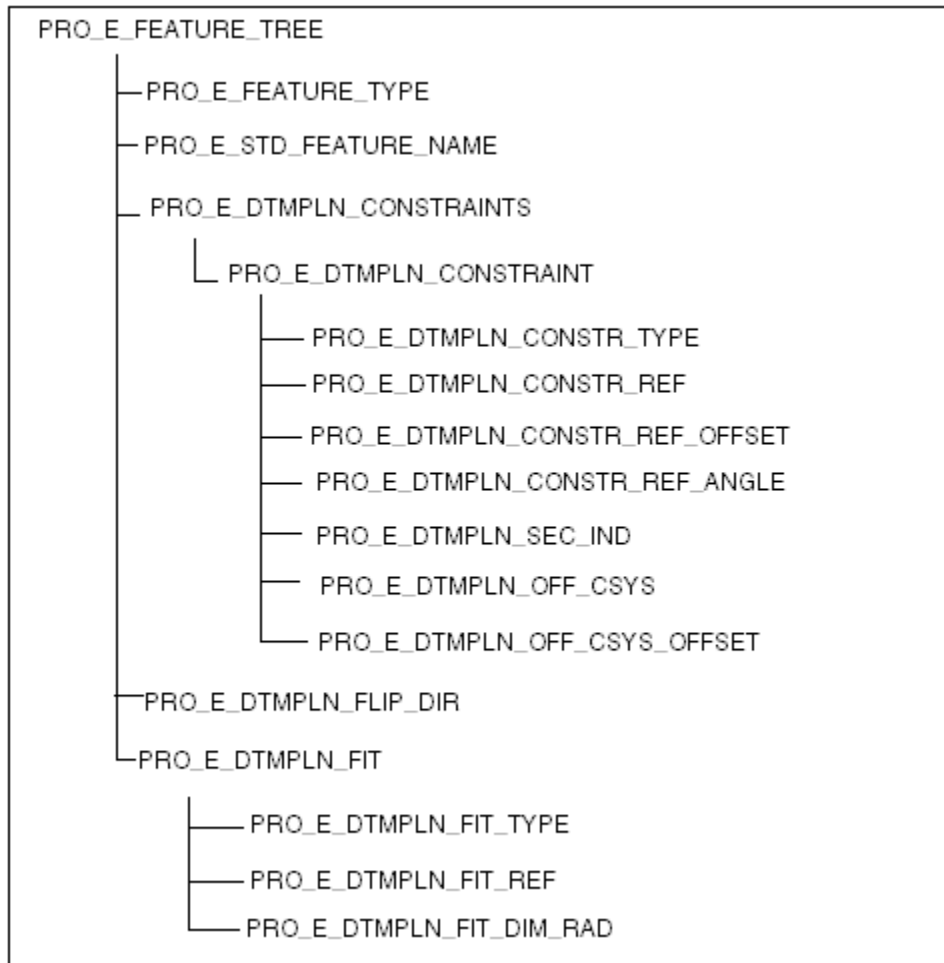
PRO_E_FEATURE_TREE

PRO_E_FEATURE_TYPE

PRO_E_STD_FEATURE_NAME

PRO_E_DTMPLN_CONSTRAINTS

PRO_E_DTMPLN_CONSTRAINT

PRO_E_DTMPLN_CONSTR_TYPE

PRO_E_DTMPLN_CONSTR_REF

PRO_E_DTMPLN_CONSTR_REF_OFFSET

PRO_E_DTMPLN_CONSTR_REF_ANGLE

PRO_E_DTMPLN_SEC_IND

PRO_E_DTMPLN_OFF_CSYS

PRO_E_DTMPLN_OFF_CSYS_OFFSET

PRO_E_DTMPLN_FLIP_DIR

PRO_E_DTMPLN_FIT

PRO_E_DTMPLN_FIT_TYPE

PRO_E_DTMPLN_FIT_REF

PRO_E_DTMPLN_FIT_DIM_RAD